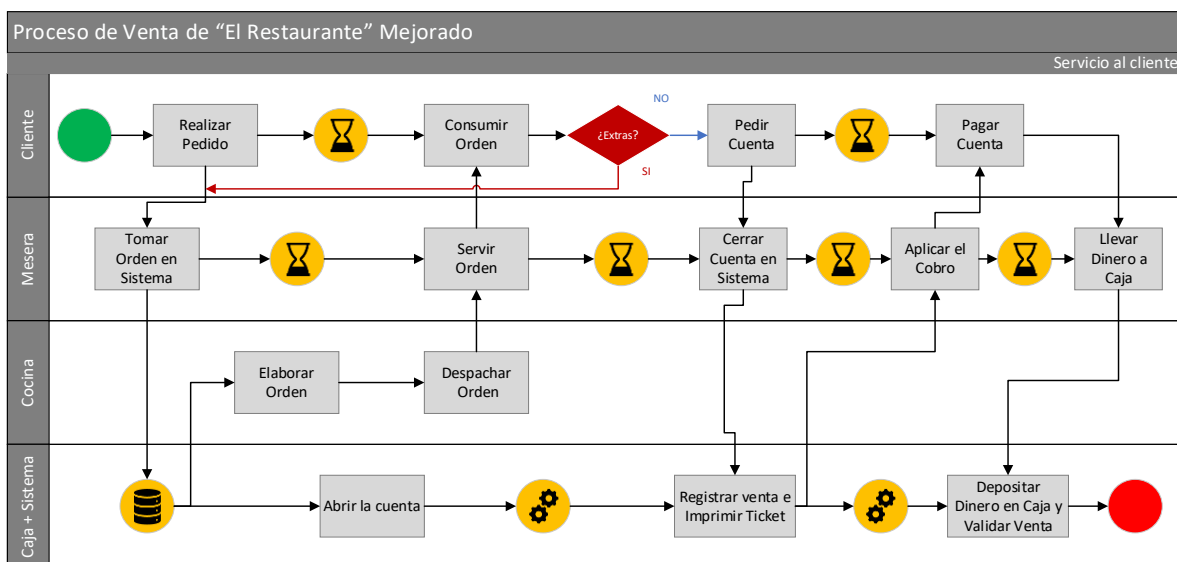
Proceso de Venta de “El Restaurante” Mejorado

Servicio al cliente

Cliente

Realizar Pedido

Consumir Orden

¿Extras?

NO

SI

Pedir Cuenta

Pagar Cuenta

Mesera

Tomar Orden en Sistema

Servir Orden

Cerrar Cuenta en Sistema

Aplicar el Cobro

Llevar Dinero a Caja

Cocina

Elaborar Orden

Despachar Orden

Caja + Sistema

Abrir la cuenta

Registrar venta e Imprimir Ticket

Depositar Dinero en Caja y Validar Venta